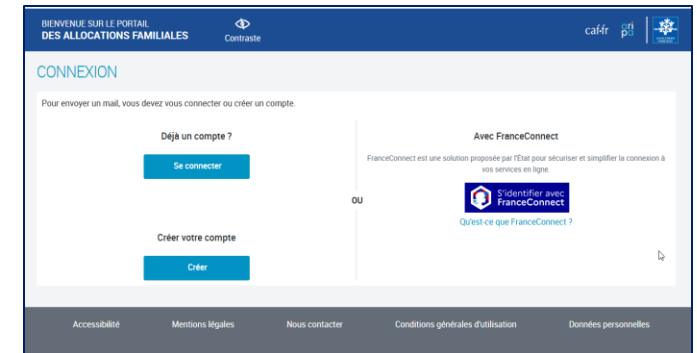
BIENVENUE SUR LE PORTAIL
DES ALLOCATIONS FAMILIALES

Contraste

caf·fr

CONNEXION

Pour envoyer un mail, vous devez vous connecter ou créer un compte.

Déjà un compte ?

Se connecter

Créer votre compte

Créer

OU

Avec FranceConnect

FranceConnect est une solution proposée par l'État pour sécuriser et simplifier la connexion à vos services en ligne.

S'identifier avec FranceConnect

Qu'est-ce que FranceConnect ?

Accessibilité Mentions légales Nous contacter Conditions générales d'utilisation Données personnelles